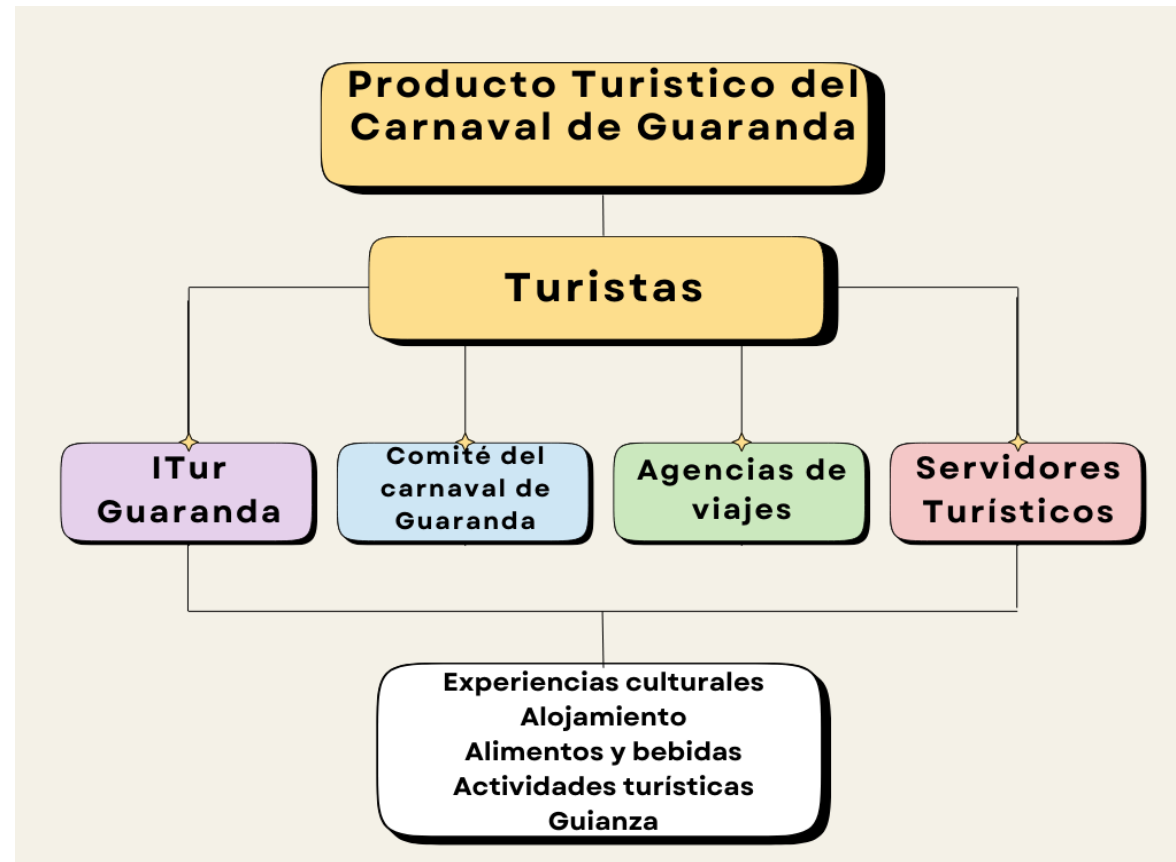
Producto Turistico del Carnaval de Guaranda

Turistas

ITur Guaranda

Comité del carnaval de Guaranda

Agencias de viajes

Servidores Turísticos

Experiencias culturales
Alojamiento
Alimentos y bebidas
Actividades turísticas
Guianza